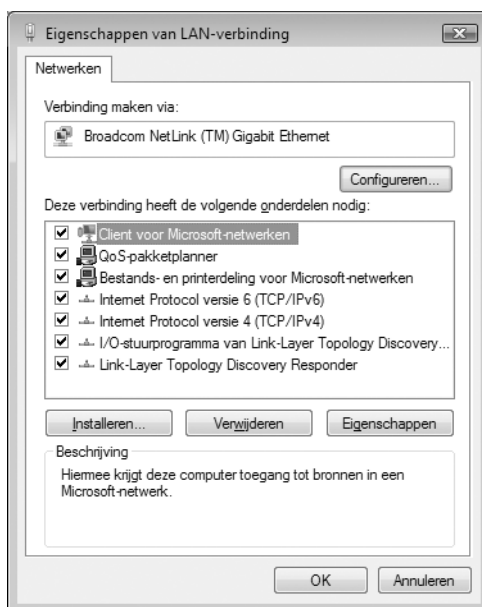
Eigenschappen van LAN-verbinding

Netwerken

Verbinding maken via:

Broadcom NetLink (TM) Gigabit Ethernet

Configureren...

Deze verbinding heeft de volgende onderdelen nodig:

Client voor Microsoft-netwerken
QoS-pakketplanner
Bestands- en printerdeling voor Microsoft-netwerken
Internet Protocol versie 6 (TCP/IPv6)
Internet Protocol versie 4 (TCP/IPv4)
I/O-stuurprogramma van Link-Layer Topology Discovery...
Link-Layer Topology Discovery Responder

Installeren... | Verwijderen | Eigenschappen

Beschrijving
Hiermee krijgt deze computer toegang tot bronnen in een Microsoft-netwerk.

OK | Annuleren